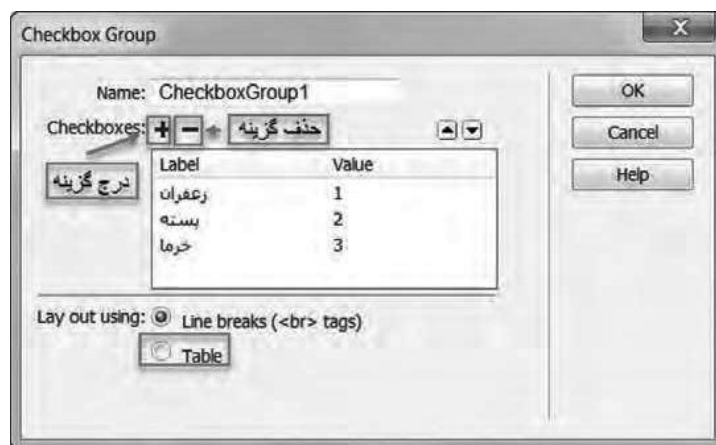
Checkbox Group

Name: CheckboxGroup1

Checkboxes: + − حذف گزینه

درج گزینه

| Label | Value |
|---|---|
| زعفران | 1 |
| پسته | 2 |
| خرما | 3 |

OK
Cancel
Help

Lay out using: Line breaks (<br> tags)
Table